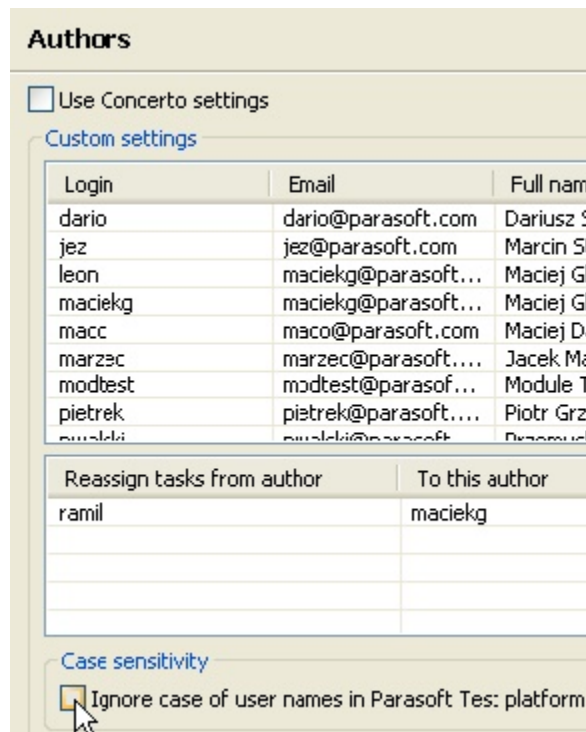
Authors

Use Concerto settings

Custom settings

| Login | Email | Full nam |
|---|---|---|
| dario | dario@parasoft.com | Dariusz S |
| jez | jez@parasoft.com | Marcin S |
| leon | maciekg@parasoft... | Maciej G |
| maciekg | maciekg@parasoft... | Maciej G |
| maco | maco@parasoft.com | Maciej D |
| marzec | marzec@parasoft.... | Jacek Ma |
| modtest | modtest@parasof... | Module T |
| pietrek | pietrek@parasoft.... | Piotr Grz |
| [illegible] | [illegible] | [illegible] |

| Reassign tasks from author | To this author |
|---|---|
| ramil | maciekg |

Case sensitivity

Ignore case of user names in Parasoft Tes: platform